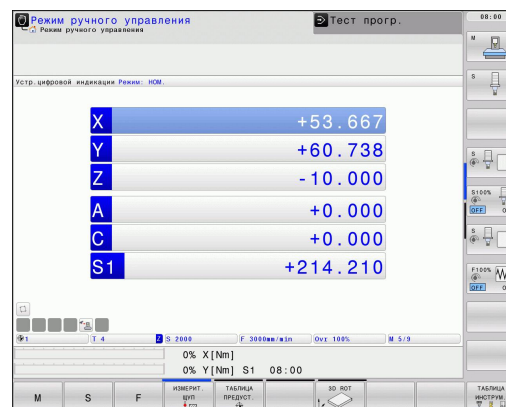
Режим ручного управления
Режим ручного управления

Тест прогр.

08:00

M

S

Устр.цифровой индикации Режим: НОМ.

| X | +53.667 |
|---|---|
| Y | +60.738 |
| Z | -10.000 |
| A | +0.000 |
| C | +0.000 |
| S1 | +214.210 |

S

S100%
OFF

S

F100%
OFF

1 | T 4 | Z S 2000 | F 3000mm/min | Ovr 100% | M 5/9

0% X[Nm]
0% Y[Nm] S1 08:00

M | S | F | ИЗМЕРИТ ЩУП | ТАБЛИЦА ПРЕДУСТ. | 3D ROT | ТАБЛИЦА ИНСТРУМ.